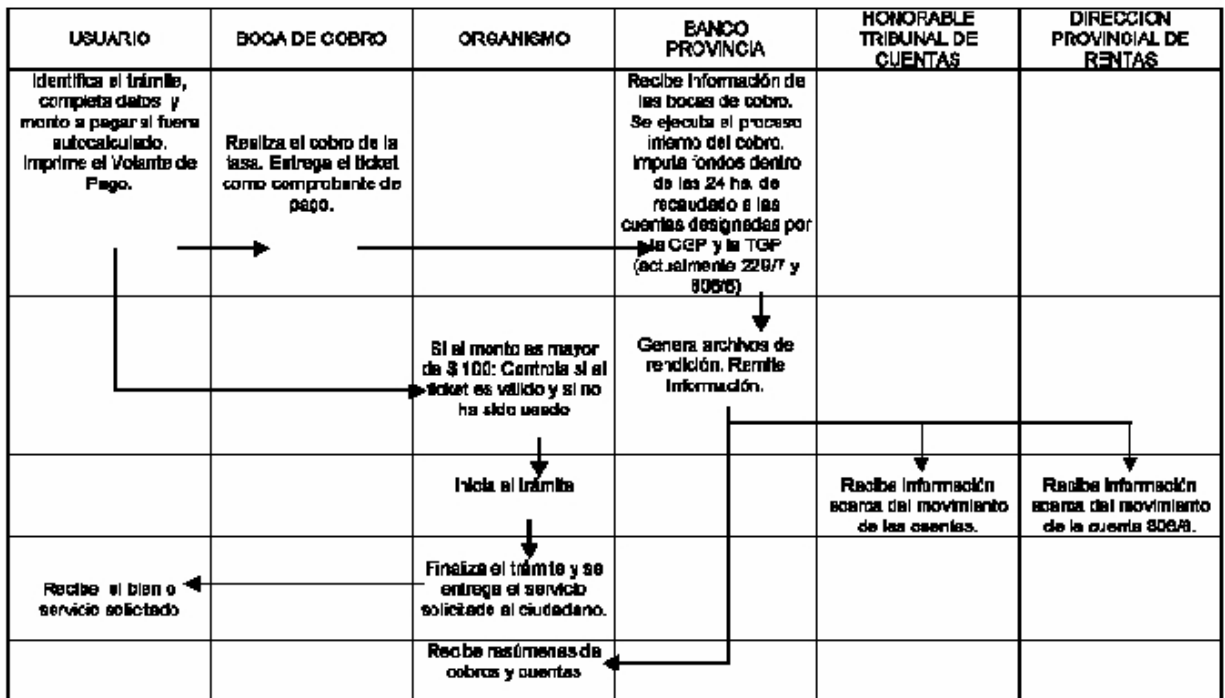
| USUARIO | BOCA DE COBRO | ORGANISMO | BANCO PROVINCIA | HONORABLE TRIBUNAL DE CUENTAS | DIRECCION PROVINCIAL DE RENTAS |
|---|---|---|---|---|---|
| Identifica el trámite, completa datos y monto a pagar si fuera autocalculado. Imprime el Volante de Pago. | Realiza el cobro de la tasa. Entrega el ticket como comprobante de pago. | | Recibe información de las bocas de cobro. Se ejecuta el proceso interno del cobro. Imputa fondos dentro de las 24 hs. de recaudado a las cuentas designadas por la CGP y la TGP (actualmente 229/7 y 806/6) | | |
| | | Si el monto es mayor de $ 100: Controla si el ticket es valido y si no ha sido usado | Genera archivos de rendición. Remite información. | | |
| | | Inicia el trámite | | Recibe información acerca del movimiento de las cuentas. | Recibe información acerca del movimiento de la cuenta 806/6. |
| Recibe el bien o servicio solicitado | | Finaliza el trámite y se entrega el servicio solicitado al ciudadano. | | | |
| | | Recibe resúmenes de cobros y cuentas | | | |